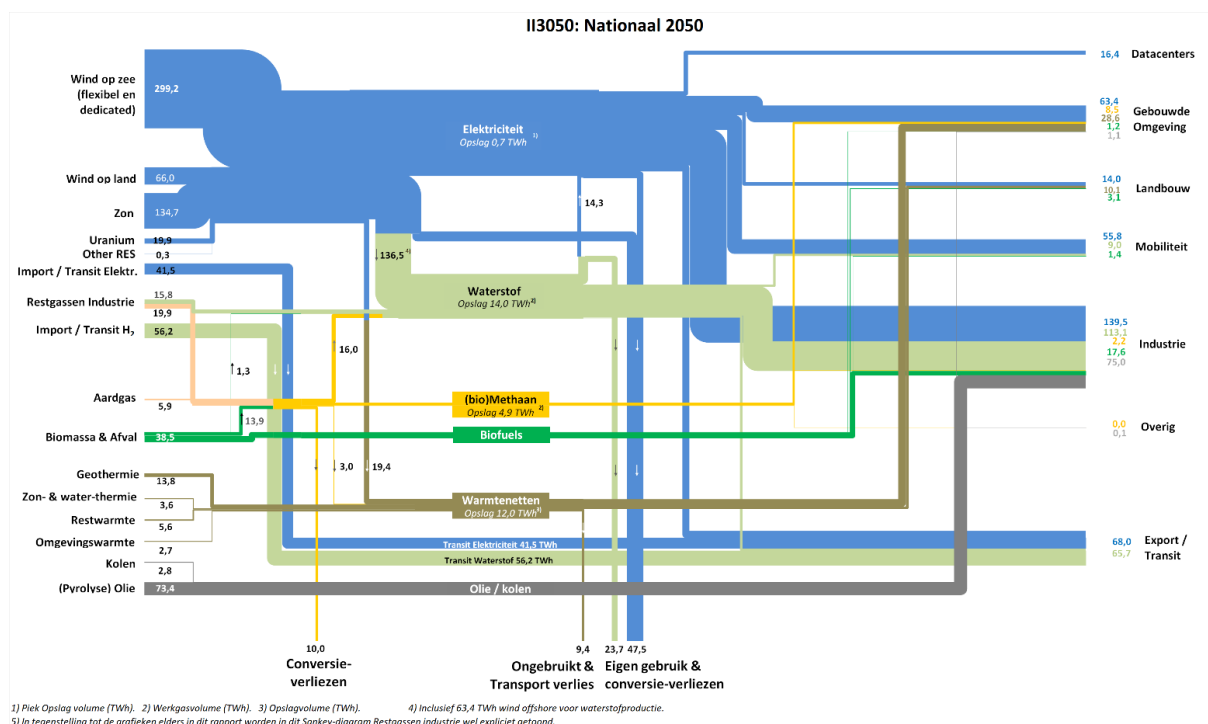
II3050: Nationaal 2050

Wind op zee (flexibel en dedicated)
299,2
Wind op land
66,0
Zon
134,7
Uranium
19,9
Other RES
0,3
Import / Transit Elektr.
41,5
Restgassen Industrie
15,8
19,9
Import / Transit H₂
56,2
Aardgas
5,9
Biomassa & Afval
38,5
Geothermie
13,8
Zon- & water-thermie
3,6
Restwarmte
5,6
Omgevingswarmte
2,7
Kolen
2,8
(Pyrolyse) Olie
73,4

Elektriciteit
Opslag 0,7 TWh 1)
14,3
136,5 5)
Waterstof
Opslag 14,0 TWh 4)
16,0
1,3
13,9
(bio)Methaan
Opslag 4,9 TWh 2)
Biofuels
3,0
19,4
Warmtenetten
Opslag 12,0 TWh 3)
Transit Elektriciteit 41,5 TWh
Transit Waterstof 56,2 TWh
Olie / kolen

16,4 Datacenters
63,4
8,5
28,6
1,2
1,1
Gebouwde Omgeving
14,0
10,1
3,1
Landbouw
55,8
9,0
1,4
Mobiliteit
139,5
113,1
2,2
17,6
75,0
Industrie
0,0
0,1
Overig
68,0
65,7
Export / Transit

10,0
Conversie-verliezen
9,4
Ongebruikt & Transport verlies
23,7 47,5
Eigen gebruik & conversie-verliezen

1) Piek Opslag volume (TWh). 2) Werkgasvolume (TWh). 3) Opslagvolume (TWh). 4) Inclusief 63,4 TWh wind offshore voor waterstofproductie.
5) In tegenstelling tot de grafieken elders in dit rapport worden in dit Sankey-diagram Restgassen industrie wel expliciet getoond.